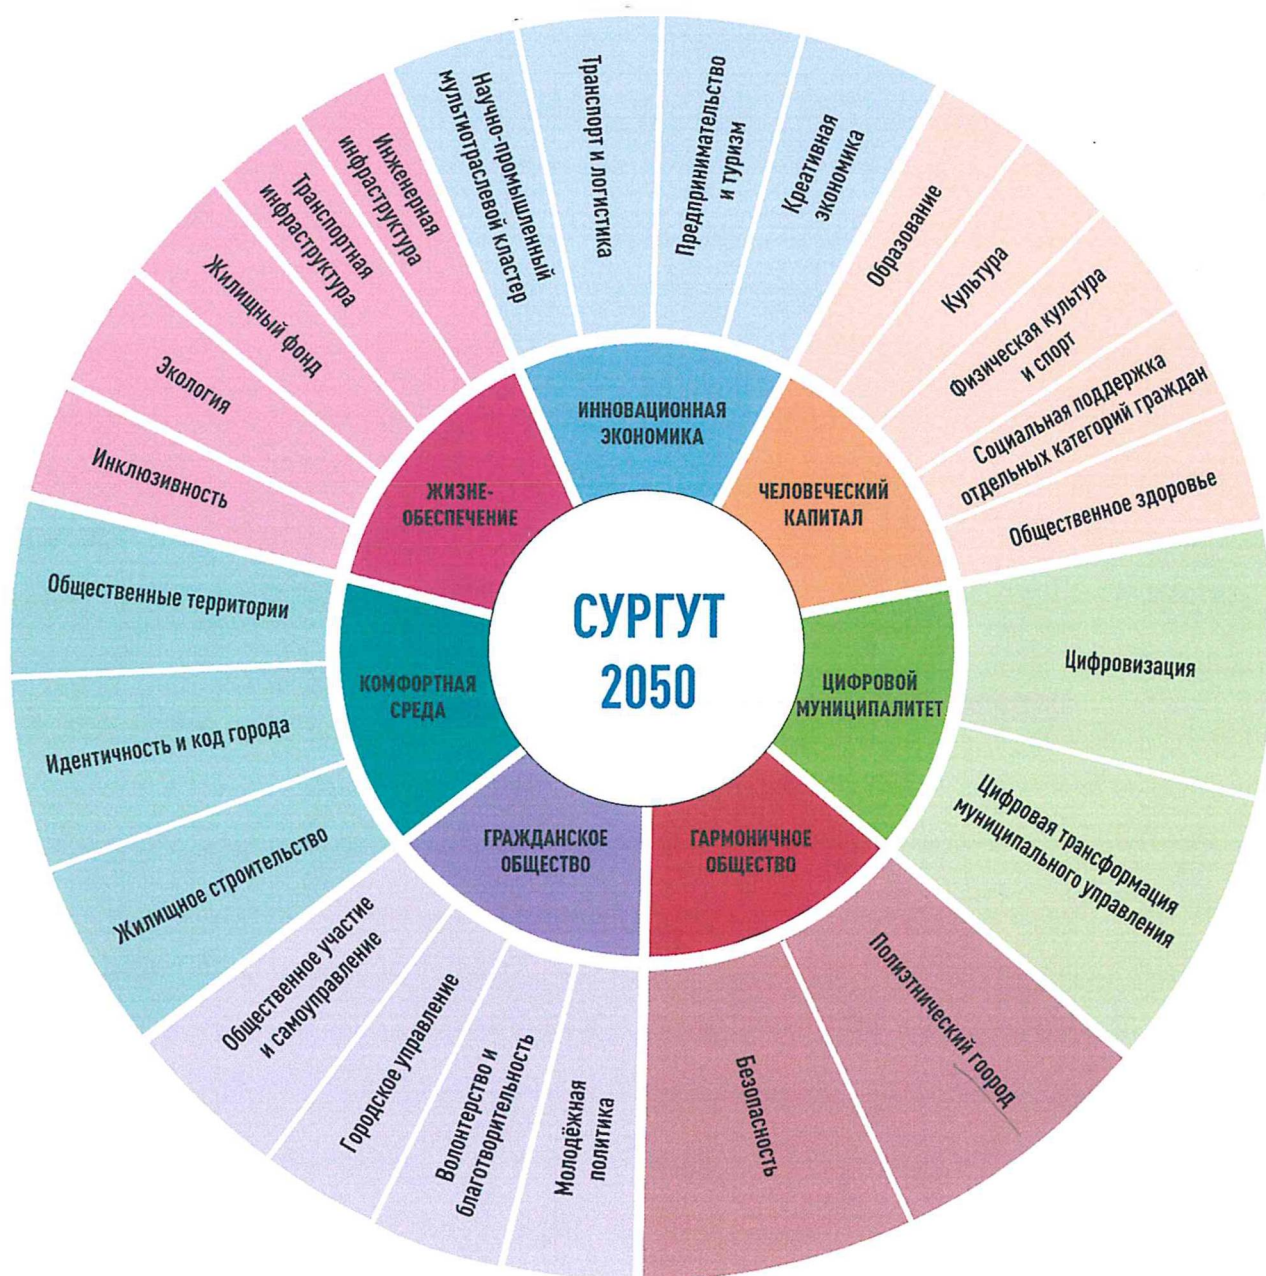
СУРГУТ 2050

ИННОВАЦИОННАЯ ЭКОНОМИКА

Научно-промышленный мультиотраслевой кластер

Транспорт и логистика

Предпринимательство и туризм

Креативная экономика

ЧЕЛОВЕЧЕСКИЙ КАПИТАЛ

Образование

Культура

Физическая культура и спорт

Социальная поддержка отдельных категорий граждан

Общественное здоровье

ЦИФРОВОЙ МУНИЦИПАЛИТЕТ

Цифровизация

Цифровая трансформация муниципального управления

ГАРМОНИЧНОЕ ОБЩЕСТВО

Полиэтнический город

Безопасность

ГРАЖДАНСКОЕ ОБЩЕСТВО

Молодёжная политика

Волонтерство и благотворительность

Городское управление

Общественное участие и самоуправление

КОМФОРТНАЯ СРЕДА

Жилищное строительство

Идентичность и код города

Общественные территории

ЖИЗНЕ-ОБЕСПЕЧЕНИЕ

Инклюзивность

Экология

Жилищный фонд

Транспортная инфраструктура

Инженерная инфраструктура